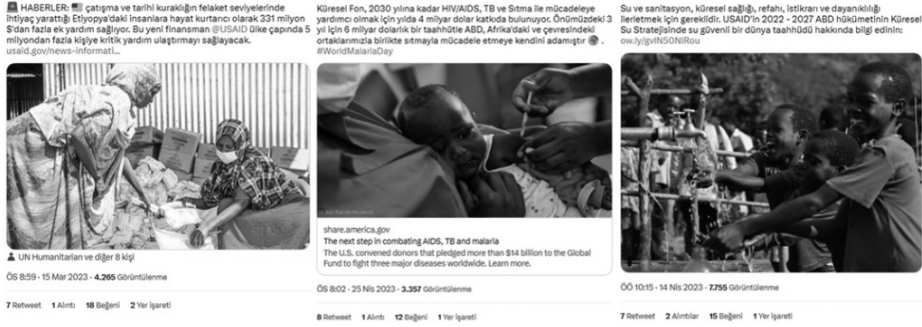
HABERLER: çatışma ve tarihi kuraklığın felaket seviyelerinde ihtiyaç yarattığı Etiyopya'daki insanlara hayat kurtarıcı olarak 331 milyon $'dan fazla ek yardım sağlıyor. Bu yeni finansman @USAID ülke çapında 5 milyondan fazla kişiye kritik yardım ulaştırmayı sağlayacak. usaid.gov/news-informati...

UN Humanitarian ve diğer 8 kişi

ÖS 8:59 · 15 Mar 2023 · 4.265 Görüntülenme

7 Retweet 1 Alıntı 18 Beğeni 2 Yer işareti

Küresel Fon, 2030 yılına kadar HIV/AIDS, TB ve Sıtma ile mücadeleye yardımcı olmak için yılda 4 milyar dolar katkıda bulunuyor. Önümüzdeki 3 yıl için 6 milyar dolarlık bir taahhütle ABD, Afrika'daki ve çevresindeki ortaklarımızla birlikte sıtmayla mücadele etmeye kendini adamıştır. #WorldMalariaDay

share.america.gov
The next step in combating AIDS, TB and malaria
The U.S. convened donors that pledged more than $14 billion to the Global Fund to fight three major diseases worldwide. Learn more.

ÖS 8:02 · 25 Nis 2023 · 3.357 Görüntülenme

8 Retweet 1 Alıntı 12 Beğeni 1 Yer işareti

Su ve sanitasyon, küresel sağlığı, refahı, istikrarı ve dayanıklılığı ilerletmek için gereklidir. USAID'in 2022 - 2027 ABD hükümetinin Küresel Su Stratejisinde su güvenli bir dünya taahhüdü hakkında bilgi edinin: ow.ly/gvIN50NIRou

ÖÖ 10:15 · 14 Nis 2023 · 7.755 Görüntülenme

7 Retweet 2 Alıntılar 15 Beğeni 1 Yer işareti